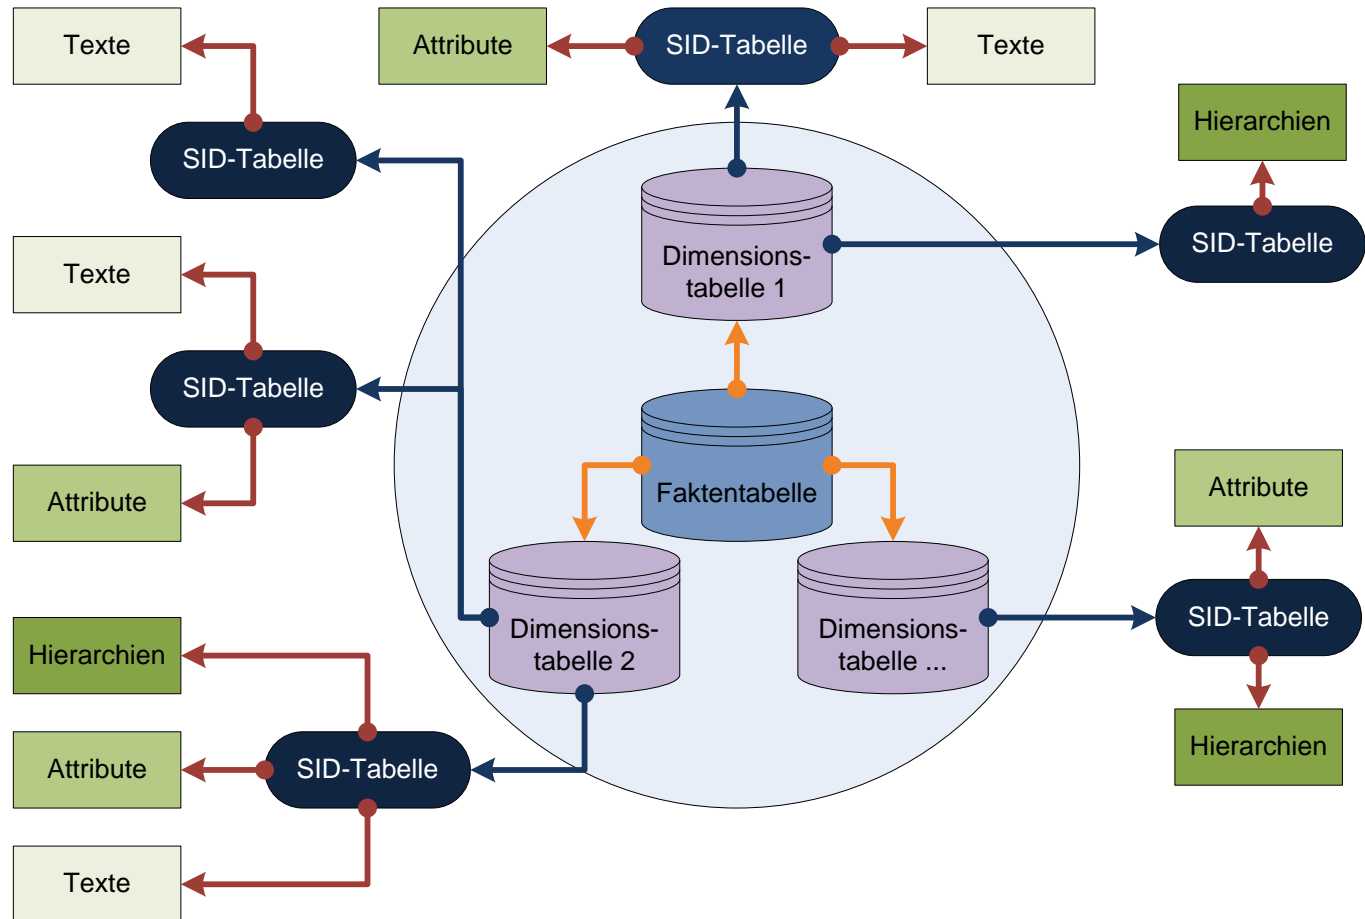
Texte

Attribute

SID-Tabelle

Texte

SID-Tabelle

Hierarchien

Dimensionstabelle 1

SID-Tabelle

Texte

SID-Tabelle

Faktentabelle

Attribute

Attribute

Dimensionstabelle 2

Dimensionstabelle ...

SID-Tabelle

Hierarchien

Hierarchien

Attribute

SID-Tabelle

Texte